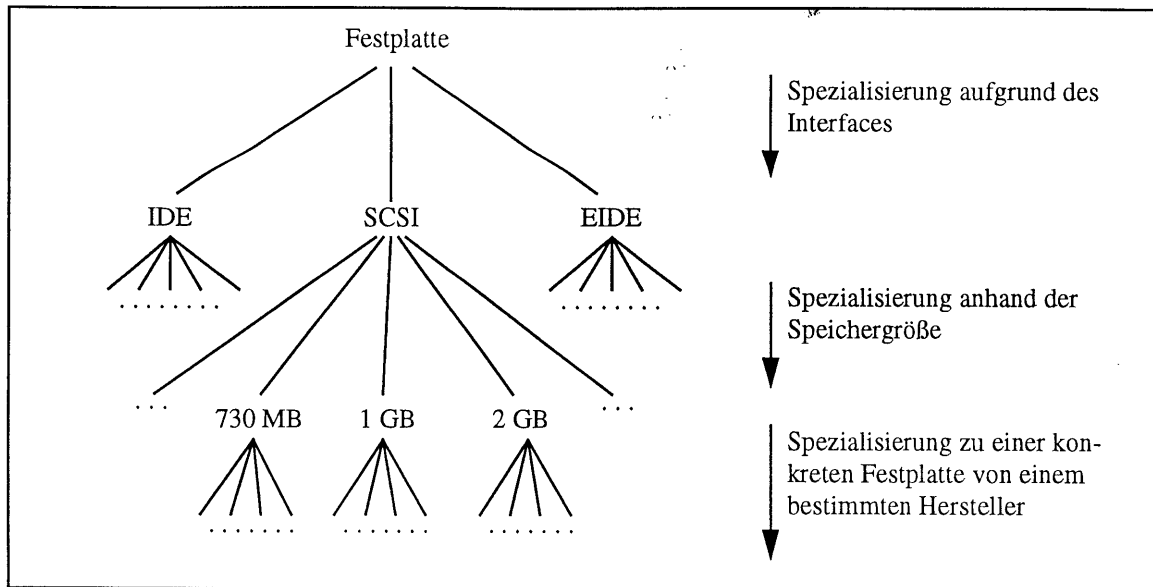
Festplatte

Spezialisierung aufgrund des Interfaces

IDE SCSI EIDE

........ ........

Spezialisierung anhand der Speichergröße

... 730 MB 1 GB 2 GB ...

Spezialisierung zu einer konkreten Festplatte von einem bestimmten Hersteller

........ ........ ........